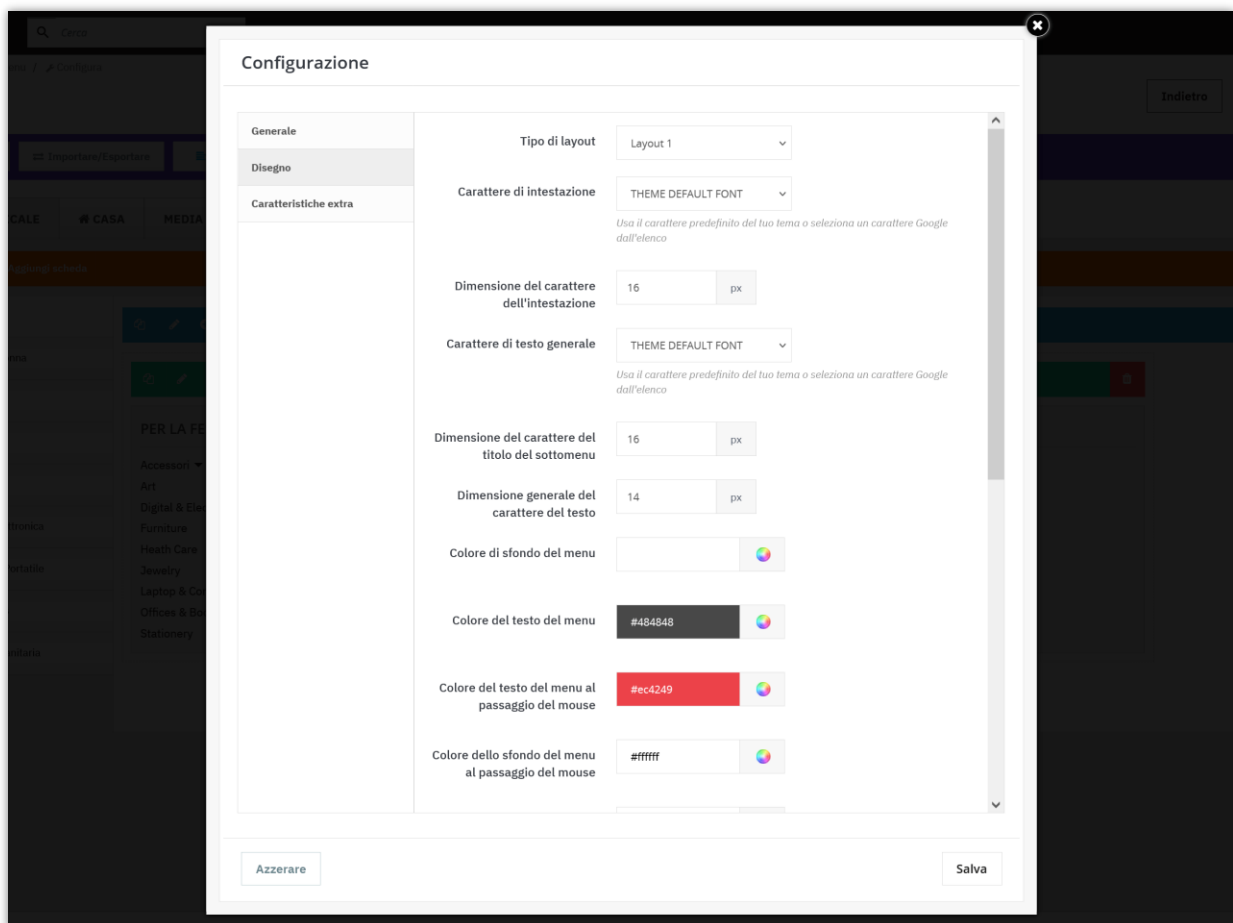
Cerca

Configura

Indietro

Importare/Esportare

CALE

CASA

MEDIA

Aggiungi scheda

PER LA FE

Accessori

Art

Digital & Ele

Furniture

Heath Care

Jewelry

Laptop & Co

Offices & Bo

Stationery

Configurazione

Generale

Disegno

Caratteristiche extra

Tipo di layout

Layout 1

Carattere di intestazione

THEME DEFAULT FONT

Usa il carattere predefinito del tuo tema o seleziona un carattere Google dall'elenco

Dimensione del carattere dell'intestazione

16

px

Carattere di testo generale

THEME DEFAULT FONT

Usa il carattere predefinito del tuo tema o seleziona un carattere Google dall'elenco

Dimensione del carattere del titolo del sottomenu

16

px

Dimensione generale del carattere del testo

14

px

Colore di sfondo del menu

Colore del testo del menu

#484848

Colore del testo del menu al passaggio del mouse

#ec4249

Colore dello sfondo del menu al passaggio del mouse

#ffffff

Azzerare

Salva